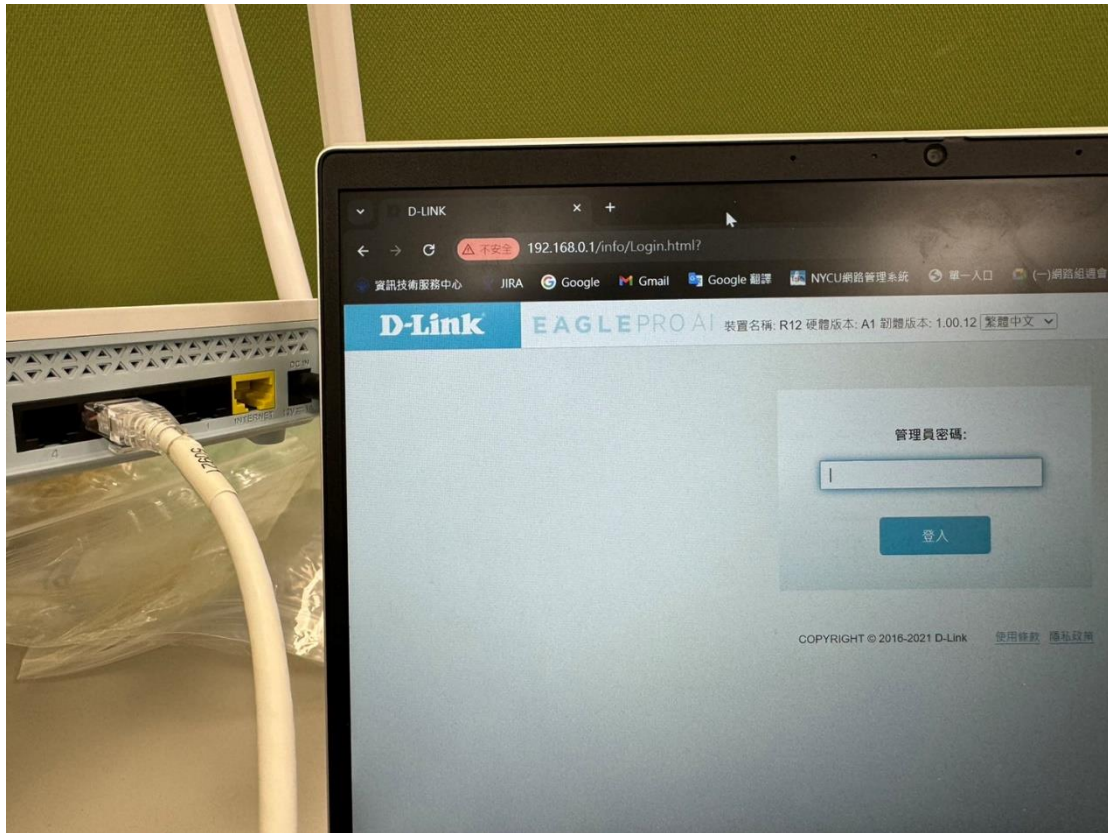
INTERNET

DC IN

D-LINK

不安全 192.168.0.1/info/Login.html?

資訊技術服務中心 JIRA Google Gmail Google 翻譯 NYCU網路管理系統 單一入口 (一)網路組週會

D-Link EAGLE PRO AI 裝置名稱: R12 硬體版本: A1 韌體版本: 1.00.12 繁體中文

管理員密碼:

登入

COPYRIGHT © 2016-2021 D-Link 使用條款 隱私政策